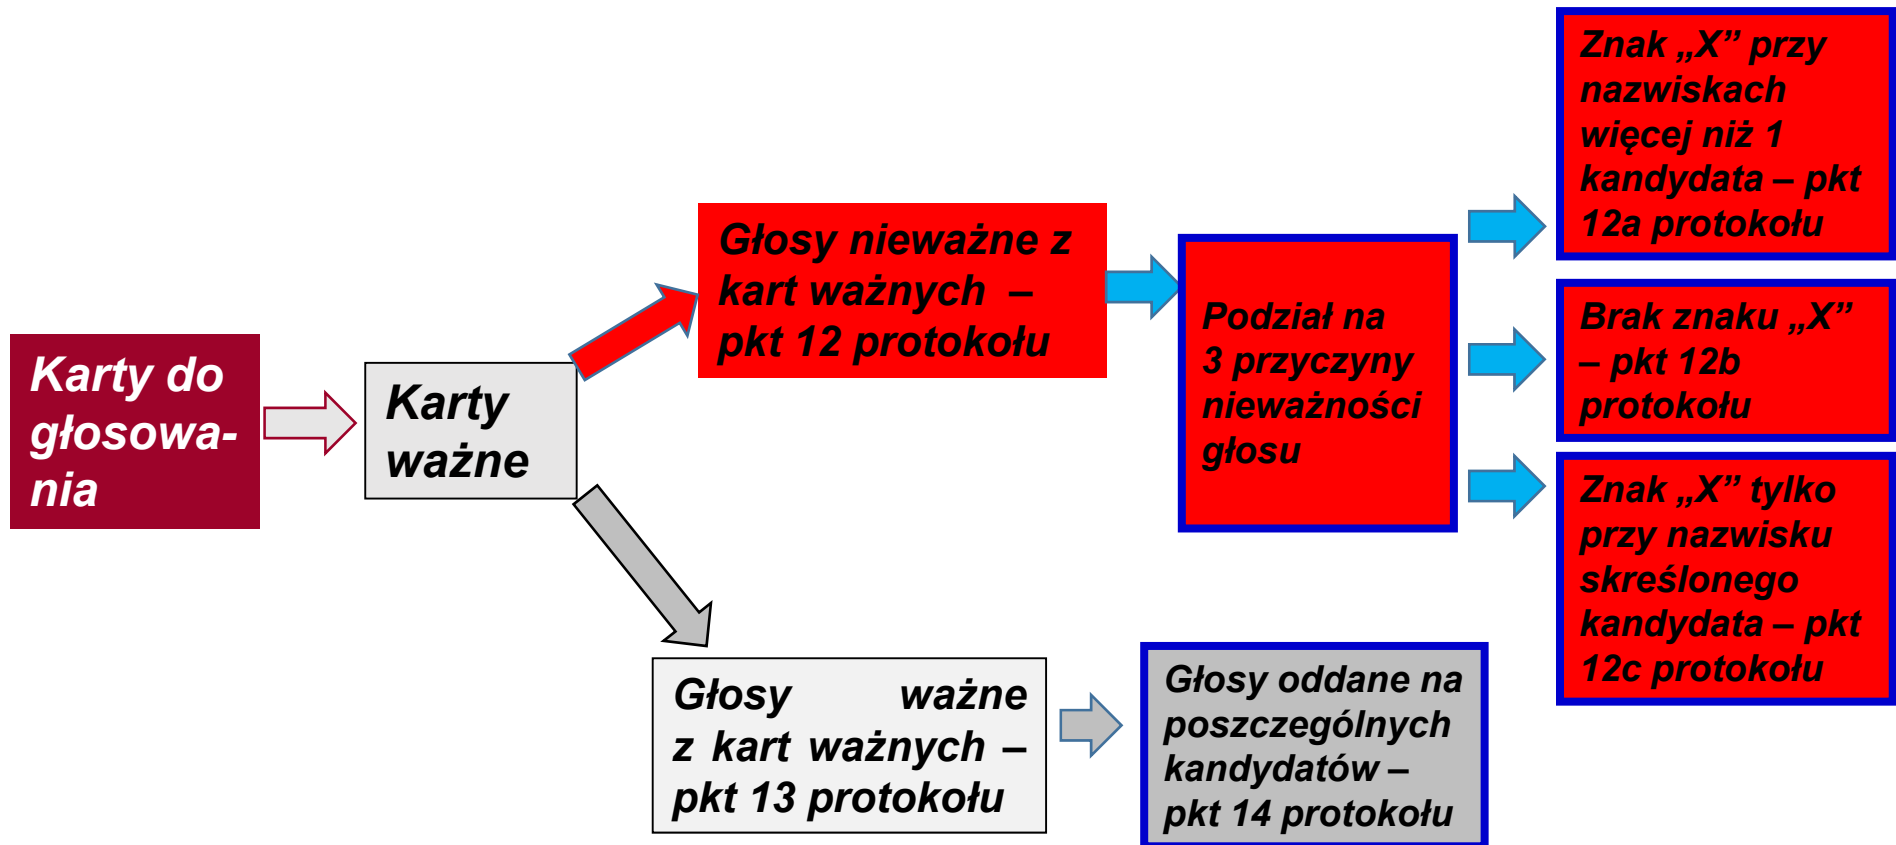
Karty do głosowania

Karty ważne

Głosy nieważne z kart ważnych – pkt 12 protokołu

Podział na 3 przyczyny nieważności głosu

Znak „X" przy nazwiskach więcej niż 1 kandydata – pkt 12a protokołu

Brak znaku „X" – pkt 12b protokołu

Znak „X" tylko przy nazwisku skreślonego kandydata – pkt 12c protokołu

Głosy ważne z kart ważnych – pkt 13 protokołu

Głosy oddane na poszczególnych kandydatów – pkt 14 protokołu